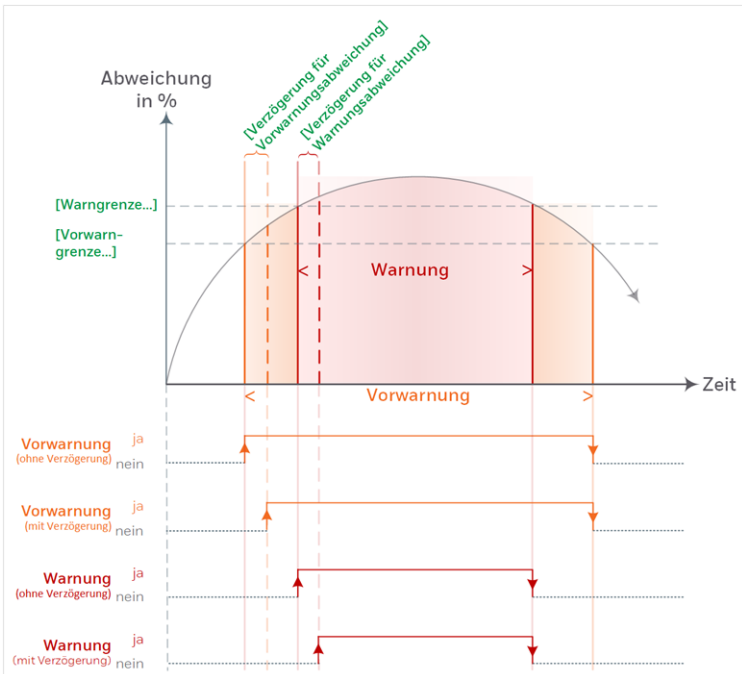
Abweichung in %

[Verzögerung für Vorwarnungsabweichung]

[Verzögerung für Warnungsabweichung]

[Warngrenze...]

[Vorwarngrenze...]

< Warnung >

Zeit

< Vorwarnung >

Vorwarnung (ohne Verzögerung) ja nein

Vorwarnung (mit Verzögerung) ja nein

Warnung (ohne Verzögerung) ja nein

Warnung (mit Verzögerung) ja nein